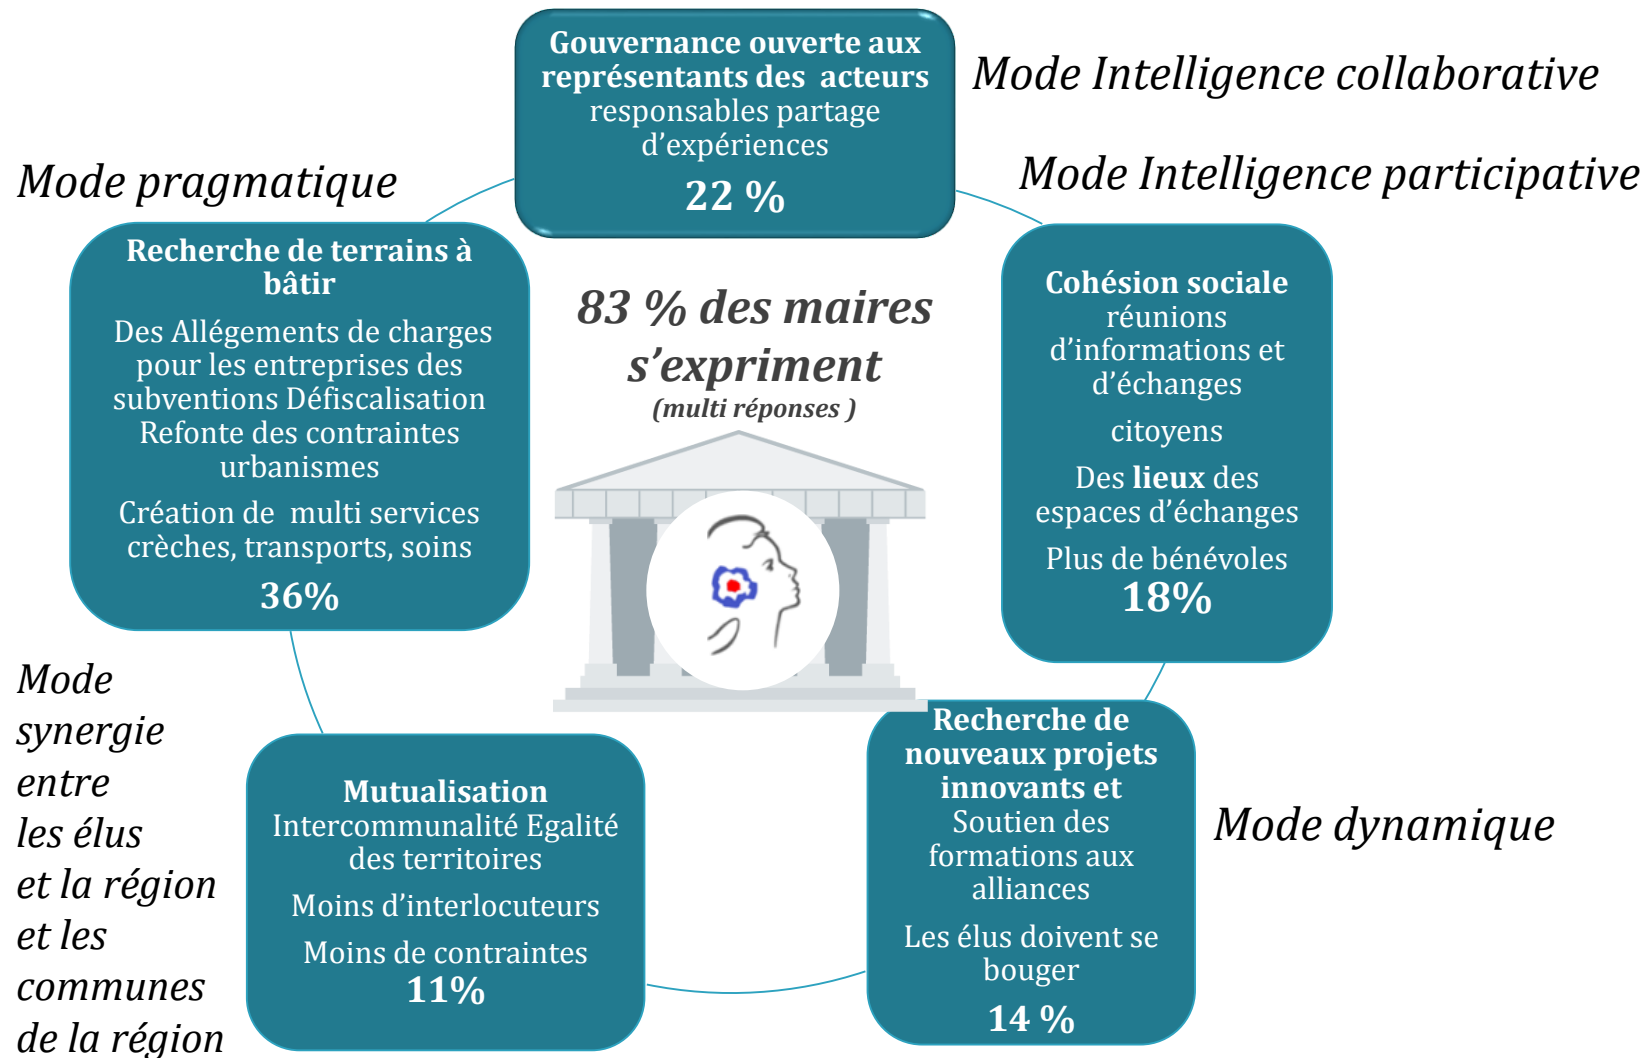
Gouvernance ouverte aux représentants des acteurs
responsables partage d'expériences
22 %

Mode Intelligence collaborative

Mode Intelligence participative

Mode pragmatique

Recherche de terrains à bâtir
Des Allégements de charges pour les entreprises des subventions Défiscalisation Refonte des contraintes urbanismes
Création de multi services crèches, transports, soins
36%

83 % des maires s'expriment
(multi réponses )

Cohésion sociale
réunions d'informations et d'échanges
citoyens
Des **lieux** des espaces d'échanges
Plus de bénévoles
18%

Mode synergie entre les élus et la région et les communes de la région

Mutualisation
Intercommunalité Egalité des territoires
Moins d'interlocuteurs
Moins de contraintes
11%

Recherche de nouveaux projets innovants et
Soutien des formations aux alliances
Les élus doivent se bouger
14 %

Mode dynamique